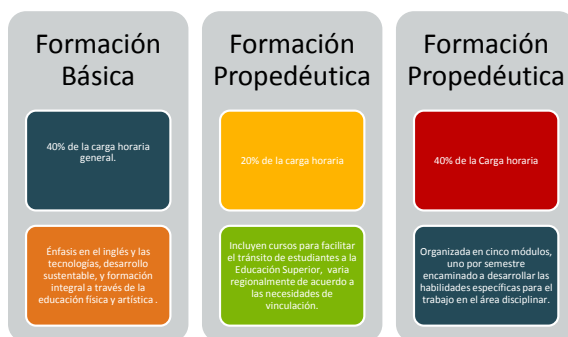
Formación Básica

40% de la carga horaria general.

Énfasis en el inglés y las tecnologías, desarrollo sustentable, y formación integral a través de la educación física y artística .

Formación Propedéutica

20% de la carga horaria

Incluyen cursos para facilitar el tránsito de estudiantes a la Educación Superior, varia regionalmente de acuerdo a las necesidades de vinculación.

Formación Propedéutica

40% de la Carga horaria

Organizada en cinco módulos, uno por semestre encaminado a desarrollar las habilidades específicas para el trabajo en el área disciplinar.